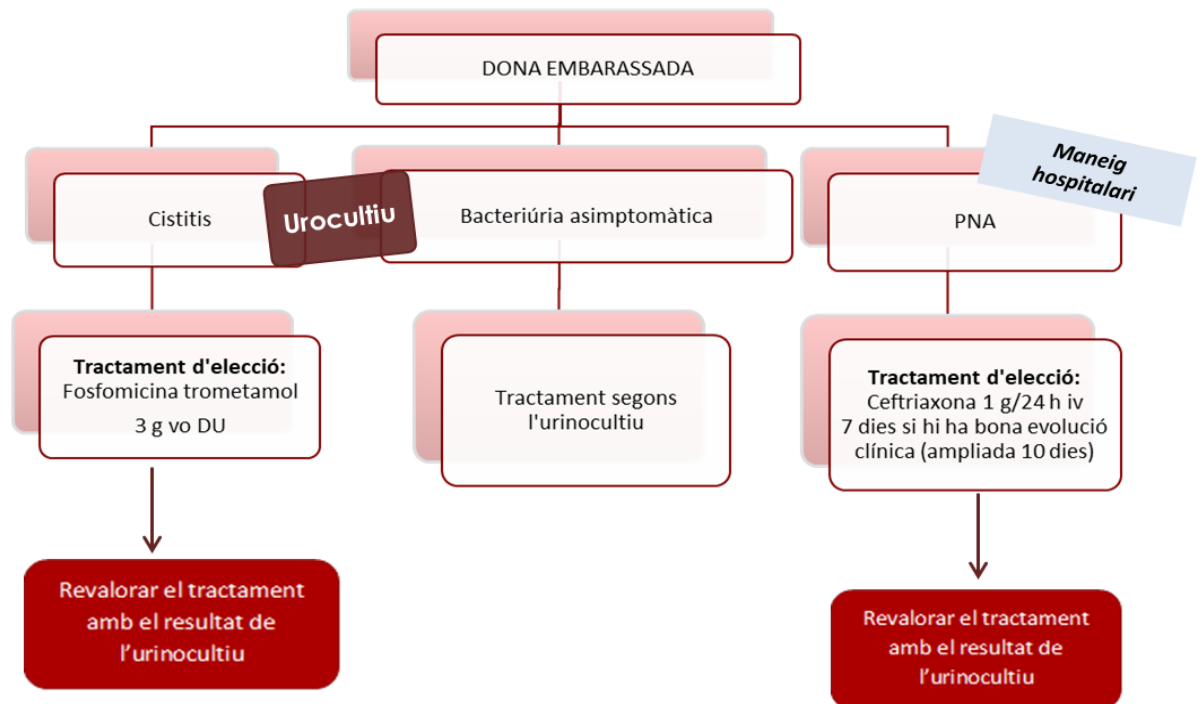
DONA EMBARASSADA

Maneig hospitalari

Cistitis

Urocultiu

Bacteriúria asimptomàtica

PNA

Tractament d'elecció:
Fosfomicina trometamol
3 g vo DU

Tractament segons l'urinocultiu

Tractament d'elecció:
Ceftriaxona 1 g/24 h iv
7 dies si hi ha bona evolució clínica (ampliada 10 dies)

Revalorar el tractament amb el resultat de l'urinocultiu

Revalorar el tractament amb el resultat de l'urinocultiu